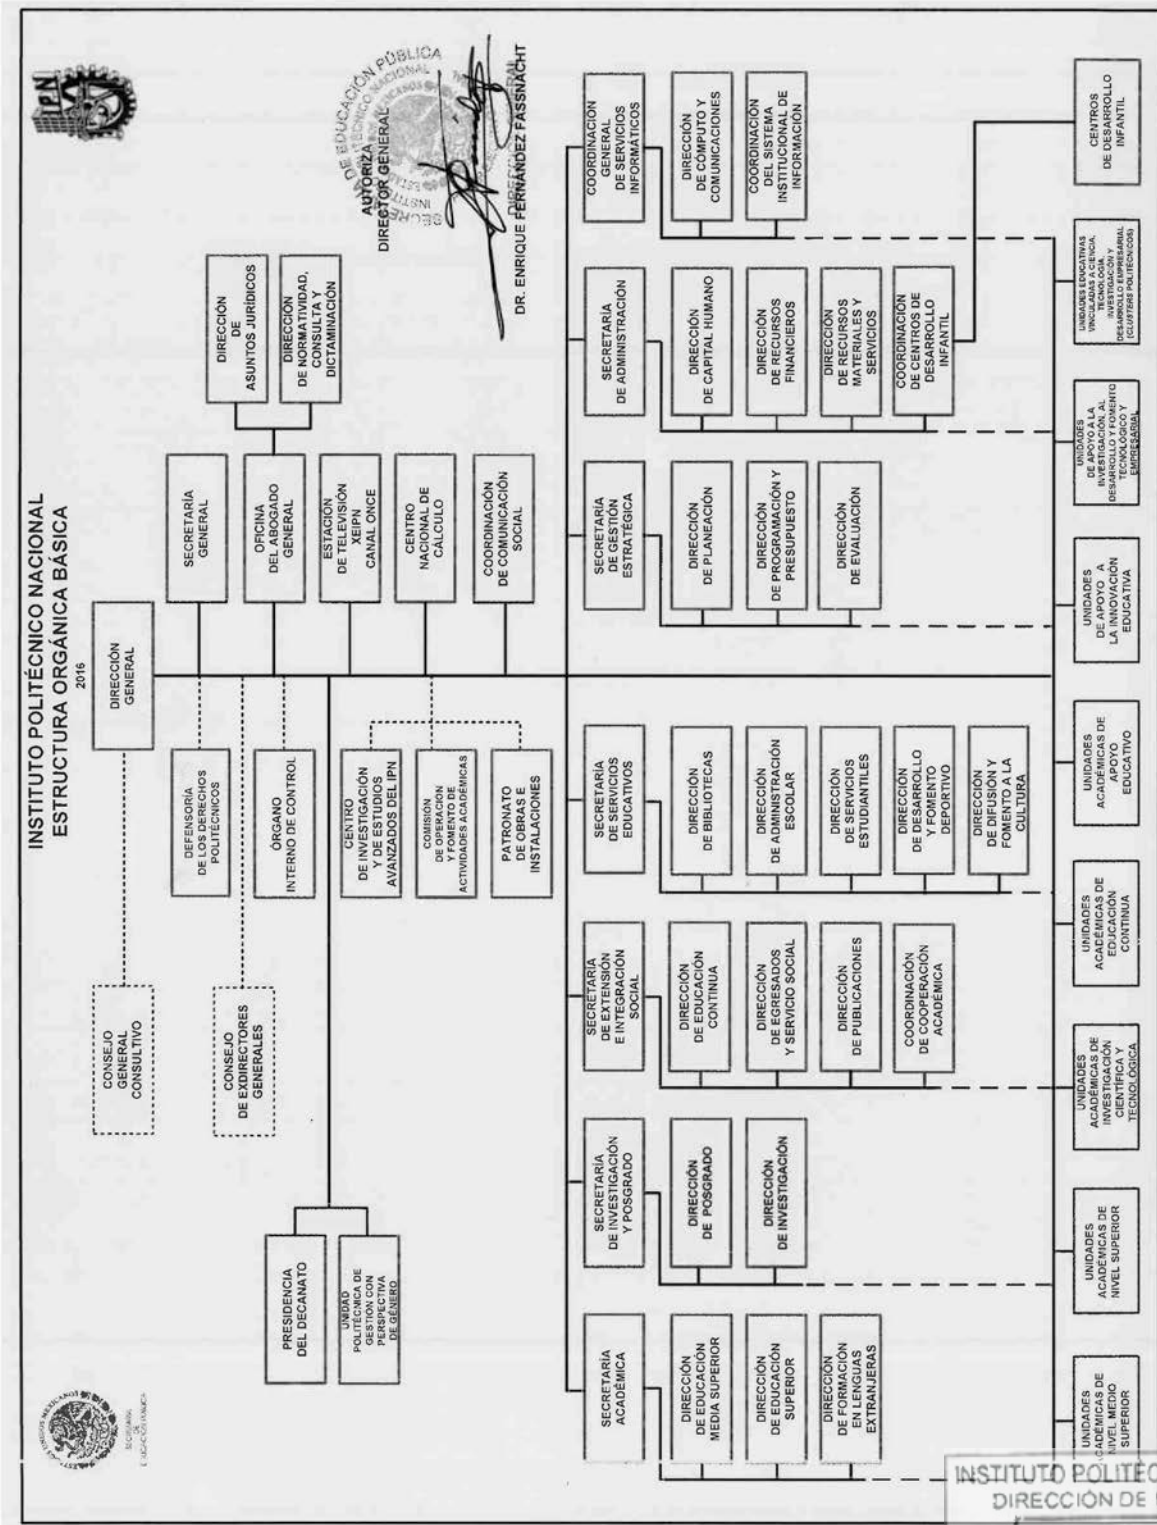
INSTITUTO POLITÉCNICO NACIONAL
ESTRUCTURA ORGÁNICA BÁSICA
2016

IPN

AUTORIZA
DIRECTOR GENERAL

DR. ENRIQUE FERNÁNDEZ FASSNACHT

SECRETARÍA DE EDUCACIÓN PÚBLICA

DIRECCIÓN GENERAL

CONSEJO GENERAL CONSULTIVO

CONSEJO DE EXDIRECTORES GENERALES

DEFENSORÍA DE LOS DERECHOS POLITÉCNICOS

ÓRGANO INTERNO DE CONTROL

CENTRO DE INVESTIGACIÓN Y DE ESTUDIOS AVANZADOS DEL IPN

COMISIÓN DE OPERACIÓN Y FOMENTO DE ACTIVIDADES ACADÉMICAS

PATRONATO DE OBRAS E INSTALACIONES

SECRETARÍA GENERAL

OFICINA DEL ABOGADO GENERAL

DIRECCIÓN DE ASUNTOS JURÍDICOS

DIRECCIÓN DE NORMATIVIDAD, CONSULTA Y DICTAMINACIÓN

ESTACIÓN DE TELEVISIÓN XEIPN CANAL ONCE

CENTRO NACIONAL DE CÁLCULO

COORDINACIÓN DE COMUNICACIÓN SOCIAL

PRESIDENCIA DEL DECANATO

UNIDAD POLITÉCNICA DE GESTIÓN CON PERSPECTIVA DE GÉNERO

SECRETARÍA ACADÉMICA

DIRECCIÓN DE EDUCACIÓN MEDIA SUPERIOR

DIRECCIÓN DE EDUCACIÓN SUPERIOR

DIRECCIÓN DE FORMACIÓN EN LENGUAS EXTRANJERAS

SECRETARÍA DE INVESTIGACIÓN Y POSGRADO

DIRECCIÓN DE POSGRADO

DIRECCIÓN DE INVESTIGACIÓN

SECRETARÍA DE EXTENSIÓN E INTEGRACIÓN SOCIAL

DIRECCIÓN DE EDUCACIÓN CONTINUA

DIRECCIÓN DE EGRESADOS Y SERVICIO SOCIAL

DIRECCIÓN DE PUBLICACIONES

COORDINACIÓN DE COOPERACIÓN ACADÉMICA

SECRETARÍA DE SERVICIOS EDUCATIVOS

DIRECCIÓN DE BIBLIOTECAS

DIRECCIÓN DE ADMINISTRACIÓN ESCOLAR

DIRECCIÓN DE SERVICIOS ESTUDIANTILES

DIRECCIÓN DE DESARROLLO Y FOMENTO DEPORTIVO

DIRECCIÓN DE DIFUSIÓN Y FOMENTO A LA CULTURA

SECRETARÍA DE GESTIÓN ESTRATÉGICA

DIRECCIÓN DE PLANEACIÓN

DIRECCIÓN DE PROGRAMACIÓN Y PRESUPUESTO

DIRECCIÓN DE EVALUACIÓN

SECRETARÍA DE ADMINISTRACIÓN

DIRECCIÓN DE CAPITAL HUMANO

DIRECCIÓN DE RECURSOS FINANCIEROS

DIRECCIÓN DE RECURSOS MATERIALES Y SERVICIOS

COORDINACIÓN DE CENTROS DE DESARROLLO INFANTIL

COORDINACIÓN GENERAL DE SERVICIOS INFORMÁTICOS

DIRECCIÓN DE CÓMPUTO Y COMUNICACIONES

COORDINACIÓN DEL SISTEMA INSTITUCIONAL DE INFORMACIÓN

UNIDADES ACADÉMICAS DE NIVEL MEDIO SUPERIOR

UNIDADES ACADÉMICAS DE NIVEL SUPERIOR

UNIDADES ACADÉMICAS DE INVESTIGACIÓN CIENTÍFICA Y TECNOLÓGICA

UNIDADES ACADÉMICAS DE EDUCACIÓN CONTINUA

UNIDADES ACADÉMICAS DE APOYO EDUCATIVO

UNIDADES DE APOYO A LA INNOVACIÓN EDUCATIVA

UNIDADES DE APOYO A LA INVESTIGACIÓN, AL DESARROLLO Y FOMENTO TECNOLÓGICO Y EMPRESARIAL

UNIDADES EDUCATIVAS VINCULADAS A LA CIENCIA, TECNOLOGÍA, INVESTIGACIÓN Y DESARROLLO EMPRESARIAL (CLUSTERS POLITÉCNICOS)

CENTROS DE DESARROLLO INFANTIL

INSTITUTO POLITÉC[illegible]
DIRECCIÓN DE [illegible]